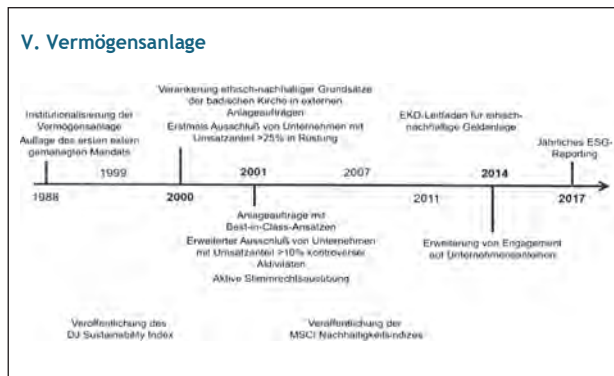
V. Vermögensanlage

Institutionalisierung der Vermögensanlage
Auflage des ersten extern gemanagten Mandats

Verankerung ethisch-nachhaltiger Grundsätze der badischen Kirche in externen Anlageaufträgen
Erstmals Ausschluß von Unternehmen mit Umsatzanteil >25% in Rüstung

EKD-Leitfaden für ethisch-nachhaltige Geldanlage

Jährliches ESG-Reporting

1988 1999 2000 2001 2007 2011 2014 2017

Anlageaufträge mit Best-in-Class-Ansätzen
Erweiterter Ausschluß von Unternehmen mit Umsatzanteil >10% kontroverser Aktivitäten
Aktive Stimmrechtsausübung

Erweiterung von Engagement auf Unternehmensanleihen

Veröffentlichung des DJ Sustainability Index

Veröffentlichung der MSCI Nachhaltigkeitsindizes